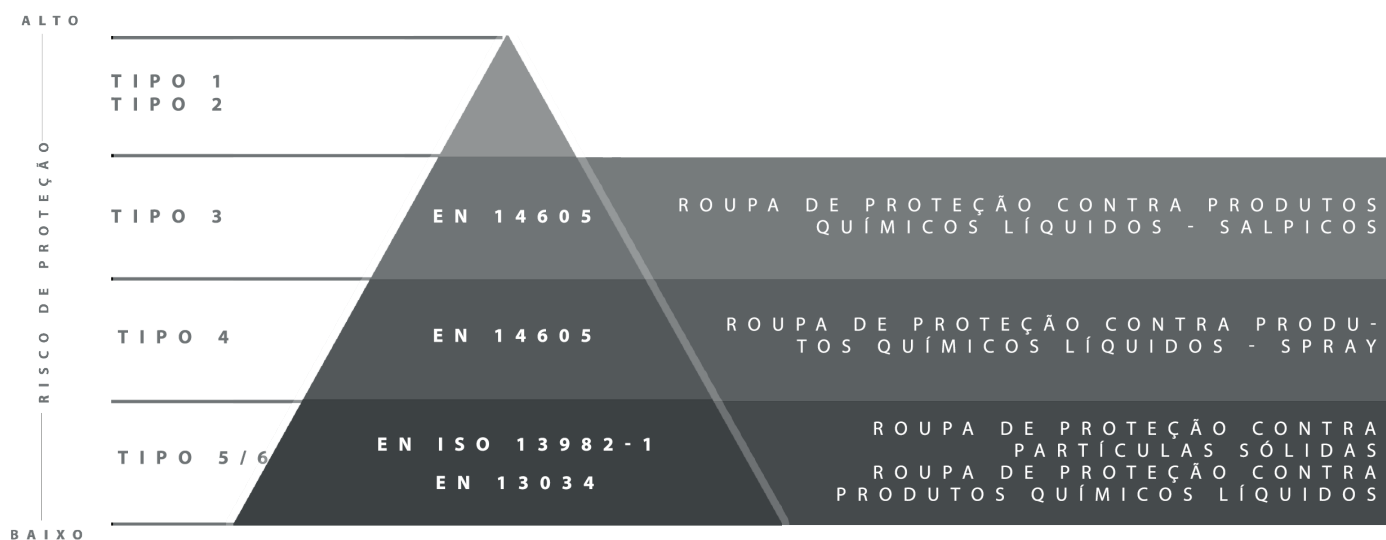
ALTO

RISCO DE PROTEÇÃO

BAIXO

TIPO 1
TIPO 2

TIPO 3

EN 14605

ROUPA DE PROTEÇÃO CONTRA PRODUTOS QUÍMICOS LÍQUIDOS - SALPICOS

TIPO 4

EN 14605

ROUPA DE PROTEÇÃO CONTRA PRODUTOS QUÍMICOS LÍQUIDOS - SPRAY

TIPO 5/6

EN ISO 13982-1
EN 13034

ROUPA DE PROTEÇÃO CONTRA PARTÍCULAS SÓLIDAS
ROUPA DE PROTEÇÃO CONTRA PRODUTOS QUÍMICOS LÍQUIDOS